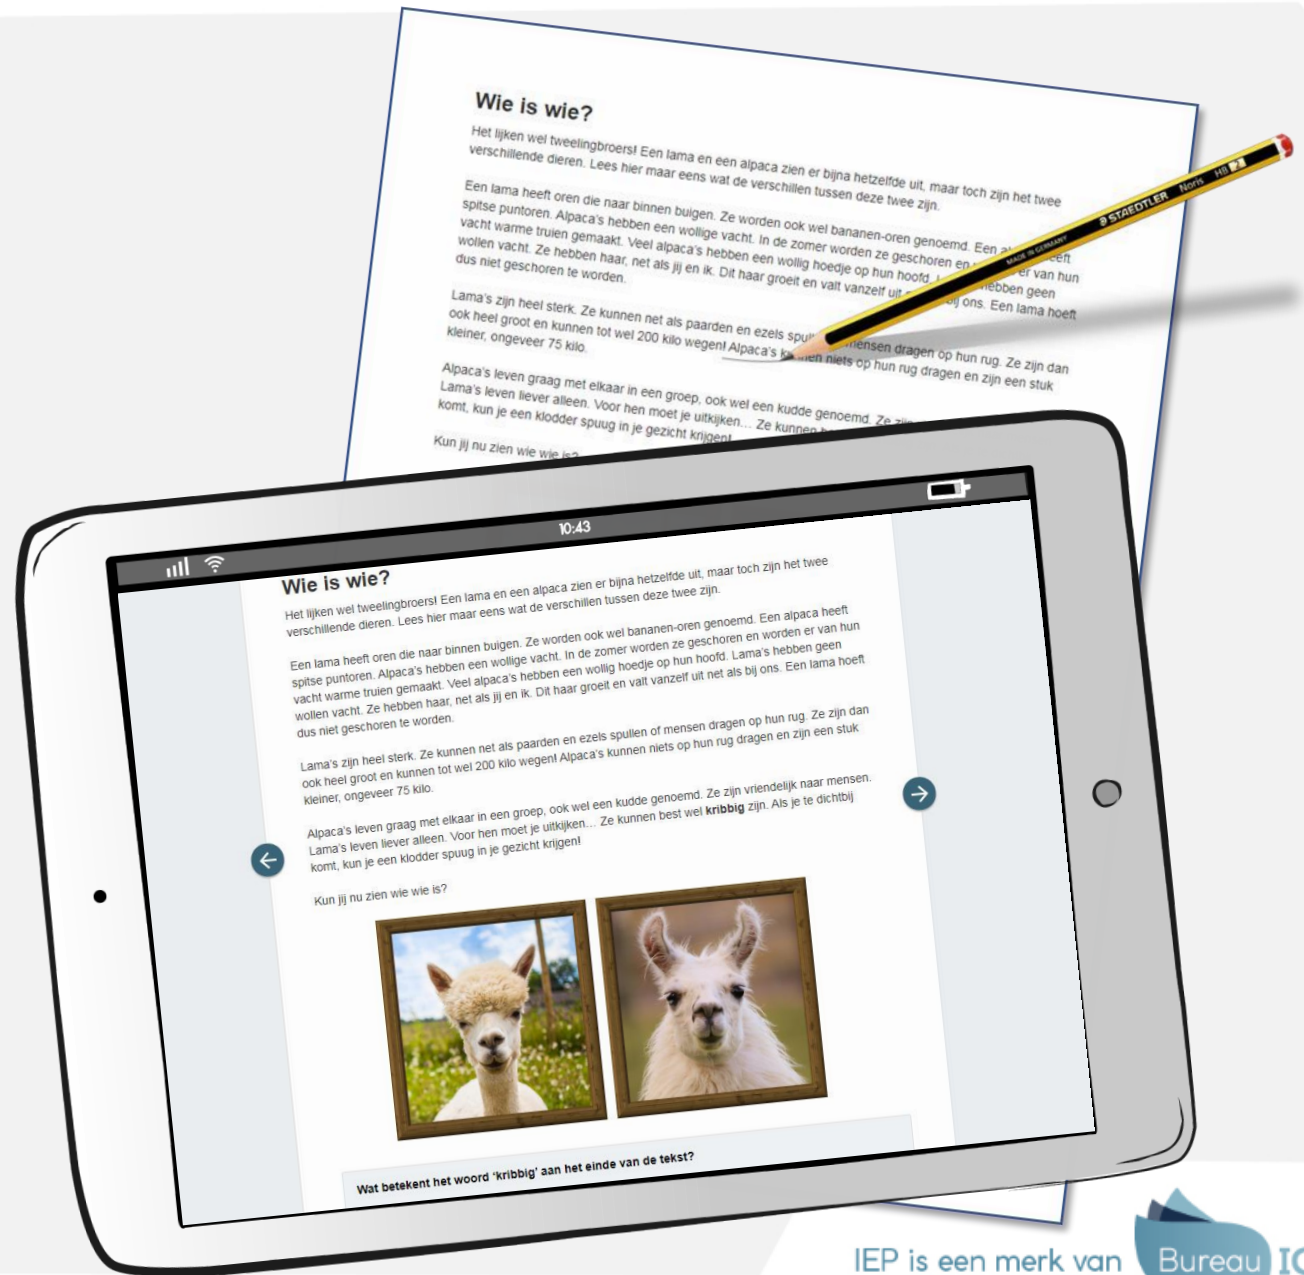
Wie is wie?

Het lijken wel tweelingbroers! Een lama en een alpaca zien er bijna hetzelfde uit, maar toch zijn het twee verschillende dieren. Lees hier maar eens wat de verschillen tussen deze twee zijn.

Een lama heeft oren die naar binnen buigen. Ze worden ook wel bananen-oren genoemd. Een a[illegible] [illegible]eeft spitse puntoren. Alpaca's hebben een wollige vacht. In de zomer worden ze geschoren en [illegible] er van hun vacht warme truien gemaakt. Veel alpaca's hebben een wollig hoedje op hun hoofd. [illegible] hebben geen wollen vacht. Ze hebben haar, net als jij en ik. Dit haar groeit en valt vanzelf uit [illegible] bij ons. Een lama hoeft dus niet geschoren te worden.

Lama's zijn heel sterk. Ze kunnen net als paarden en ezels spu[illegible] mensen dragen op hun rug. Ze zijn dan ook heel groot en kunnen tot wel 200 kilo wegen! Alpaca's k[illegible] niets op hun rug dragen en zijn een stuk kleiner, ongeveer 75 kilo.

Alpaca's leven graag met elkaar in een groep, ook wel een kudde genoemd. Ze zij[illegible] Lama's leven liever alleen. Voor hen moet je uitkijken... Ze kunnen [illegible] komt, kun je een klodder spuug in je gezicht krijgen!

Kun jij nu zien wie wie is?

STAEDTLER Noris HB 2
MADE IN GERMANY

10:43

Wie is wie?

Het lijken wel tweelingbroers! Een lama en een alpaca zien er bijna hetzelfde uit, maar toch zijn het twee verschillende dieren. Lees hier maar eens wat de verschillen tussen deze twee zijn.

Een lama heeft oren die naar binnen buigen. Ze worden ook wel bananen-oren genoemd. Een alpaca heeft spitse puntoren. Alpaca's hebben een wollige vacht. In de zomer worden ze geschoren en worden er van hun vacht warme truien gemaakt. Veel alpaca's hebben een wollig hoedje op hun hoofd. Lama's hebben geen wollen vacht. Ze hebben haar, net als jij en ik. Dit haar groeit en valt vanzelf uit net als bij ons. Een lama hoeft dus niet geschoren te worden.

Lama's zijn heel sterk. Ze kunnen net als paarden en ezels spullen of mensen dragen op hun rug. Ze zijn dan ook heel groot en kunnen tot wel 200 kilo wegen! Alpaca's kunnen niets op hun rug dragen en zijn een stuk kleiner, ongeveer 75 kilo.

Alpaca's leven graag met elkaar in een groep, ook wel een kudde genoemd. Ze zijn vriendelijk naar mensen. Lama's leven liever alleen. Voor hen moet je uitkijken... Ze kunnen best wel **kribbig** zijn. Als je te dichtbij komt, kun je een klodder spuug in je gezicht krijgen!

Kun jij nu zien wie wie is?

Wat betekent het woord 'kribbig' aan het einde van de tekst?

IEP is een merk van Bureau IC